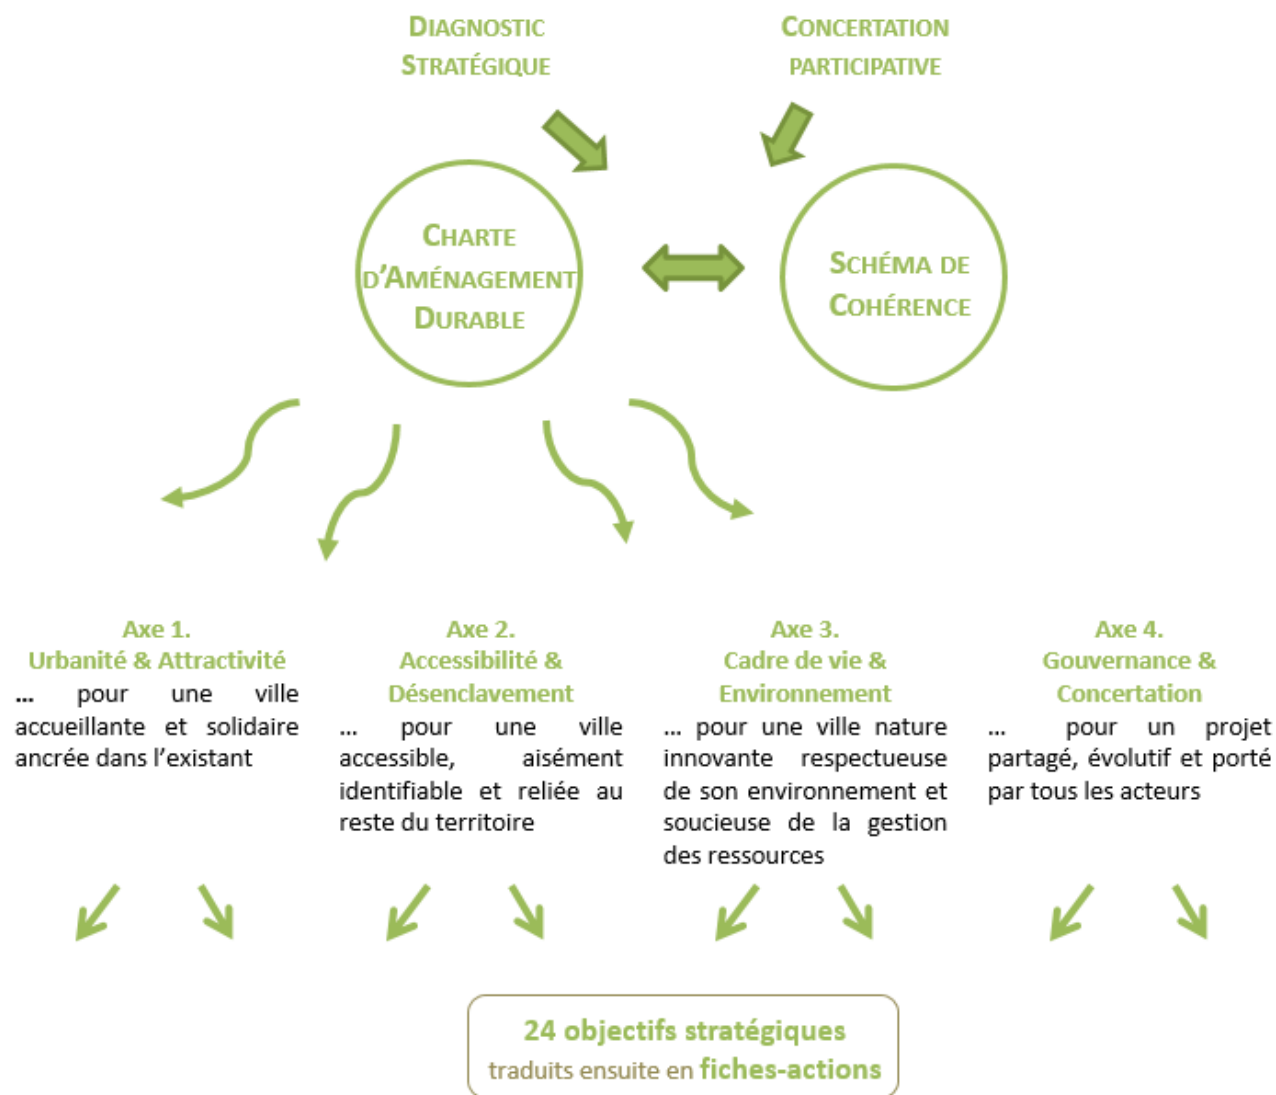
DIAGNOSTIC STRATÉGIQUE

CONCERTATION PARTICIPATIVE

CHARTE D'AMÉNAGEMENT DURABLE

SCHÉMA DE COHÉRENCE

Axe 1.
Urbanité & Attractivité
... pour une ville accueillante et solidaire ancrée dans l'existant

Axe 2.
Accessibilité & Désenclavement
... pour une ville accessible, aisément identifiable et reliée au reste du territoire

Axe 3.
Cadre de vie & Environnement
... pour une ville nature innovante respectueuse de son environnement et soucieuse de la gestion des ressources

Axe 4.
Gouvernance & Concertation
... pour un projet partagé, évolutif et porté par tous les acteurs

24 objectifs stratégiques
traduits ensuite en fiches-actions